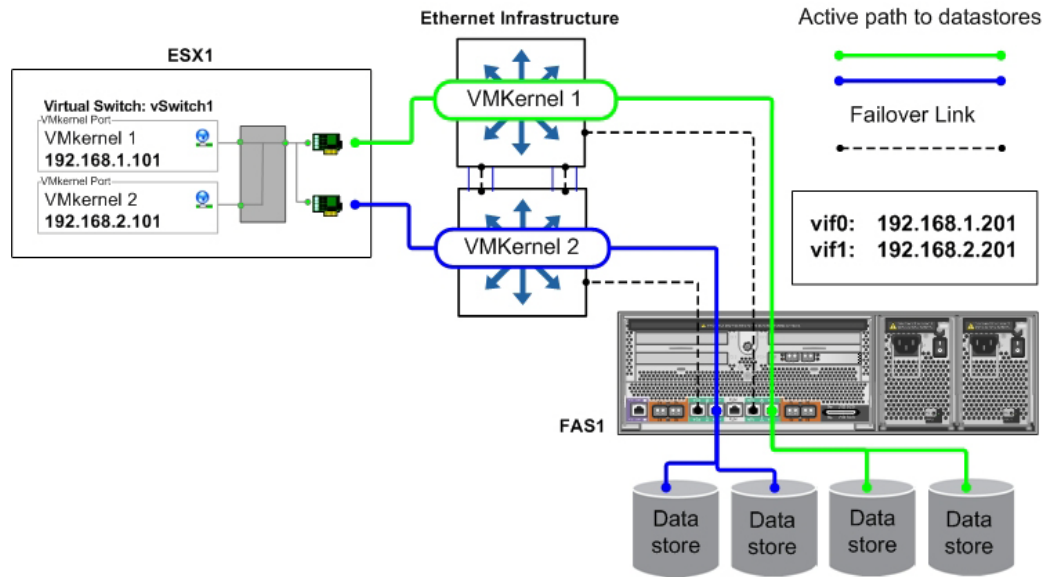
Ethernet Infrastructure

Active path to datastores

ESX1

Virtual Switch: vSwitch1

VMkernel Port

VMkernel 1

192.168.1.101

VMkernel Port

VMkernel 2

192.168.2.101

VMKernel 1

VMKernel 2

Failover Link

vif0: 192.168.1.201

vif1: 192.168.2.201

FAS1

Data store

Data store

Data store

Data store